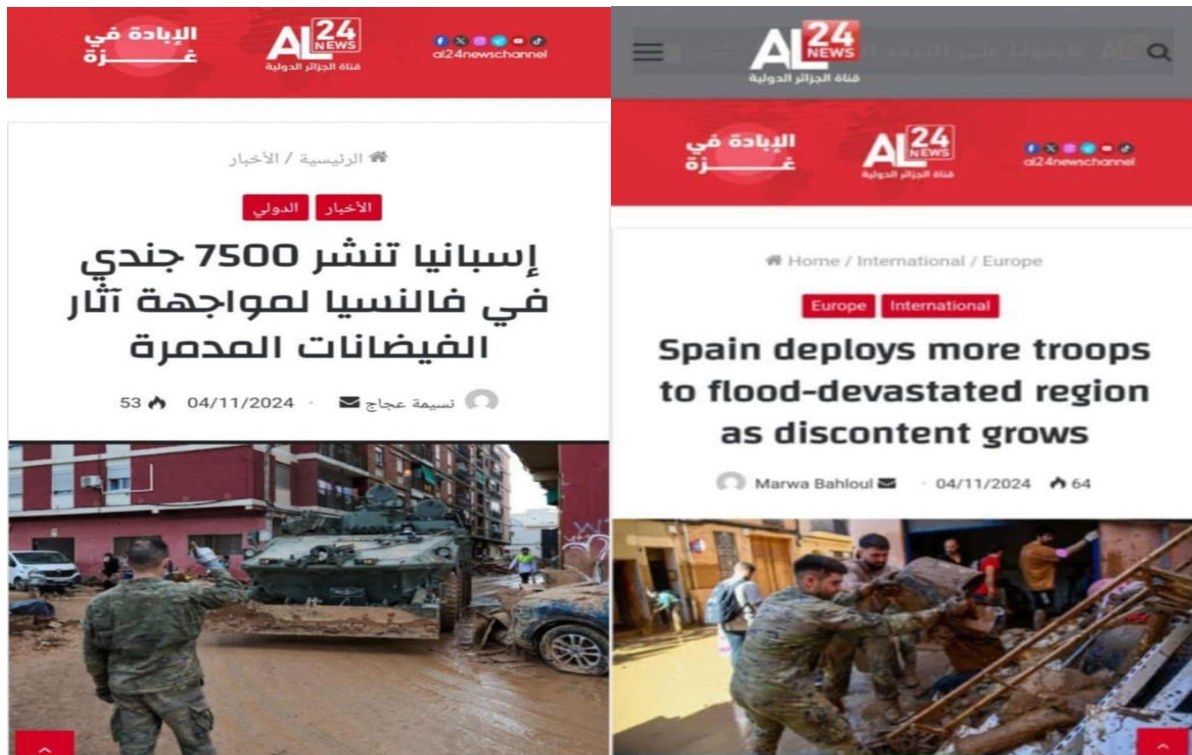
الإبادة في غـزة

AL 24 NEWS
قناة الجزائر الدولية

al24newschannel

الرئيسية / الأخبار

الأخبار
الدولي

إسبانيا تنشر 7500 جندي في فالنسيا لمواجهة آثار الفيضانات المدمرة

نسيمة عجاج
04/11/2024
53

AL 24 NEWS
قناة الجزائر الدولية

الإبادة في غـزة

AL 24 NEWS
قناة الجزائر الدولية

al24newschannel

Home / International / Europe

Europe
International

Spain deploys more troops to flood-devastated region as discontent grows

Marwa Bahloul
04/11/2024
64